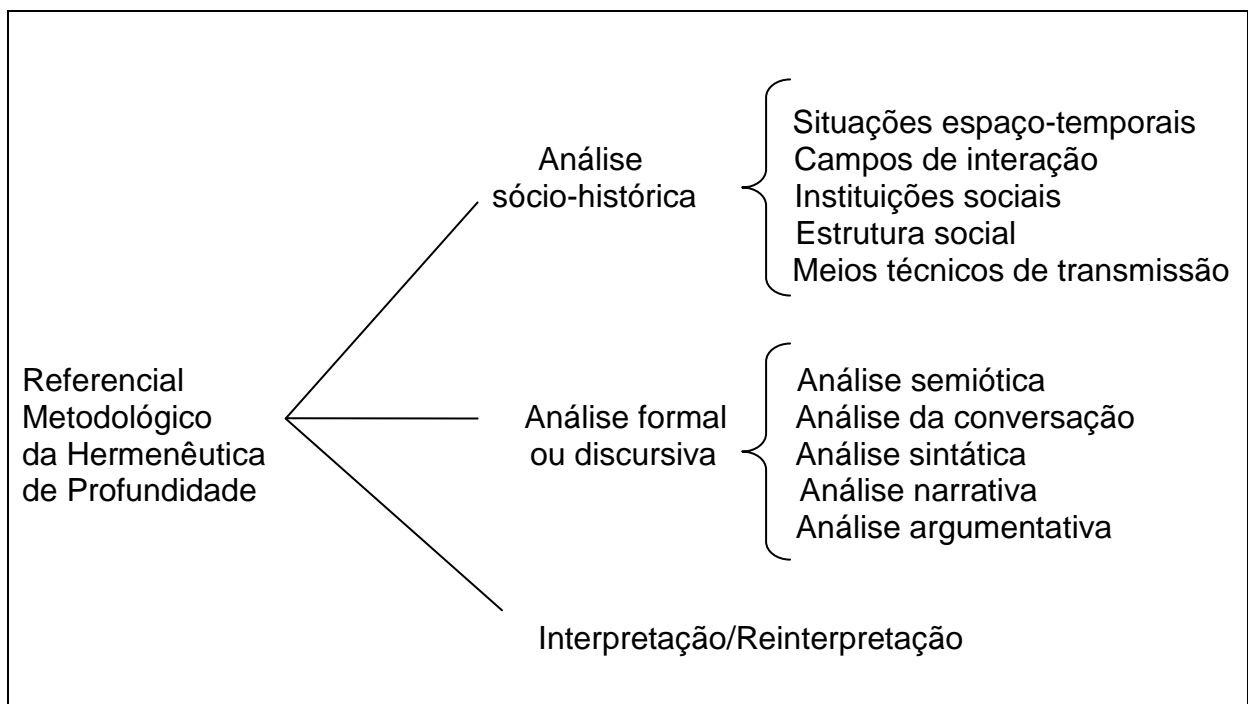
Referencial Metodológico da Hermenêutica de Profundidade

Análise sócio-histórica

Situações espaço-temporais
Campos de interação
Instituições sociais
Estrutura social
Meios técnicos de transmissão

Análise formal ou discursiva

Análise semiótica
Análise da conversação
Análise sintática
Análise narrativa
Análise argumentativa

Interpretação/Reinterpretação